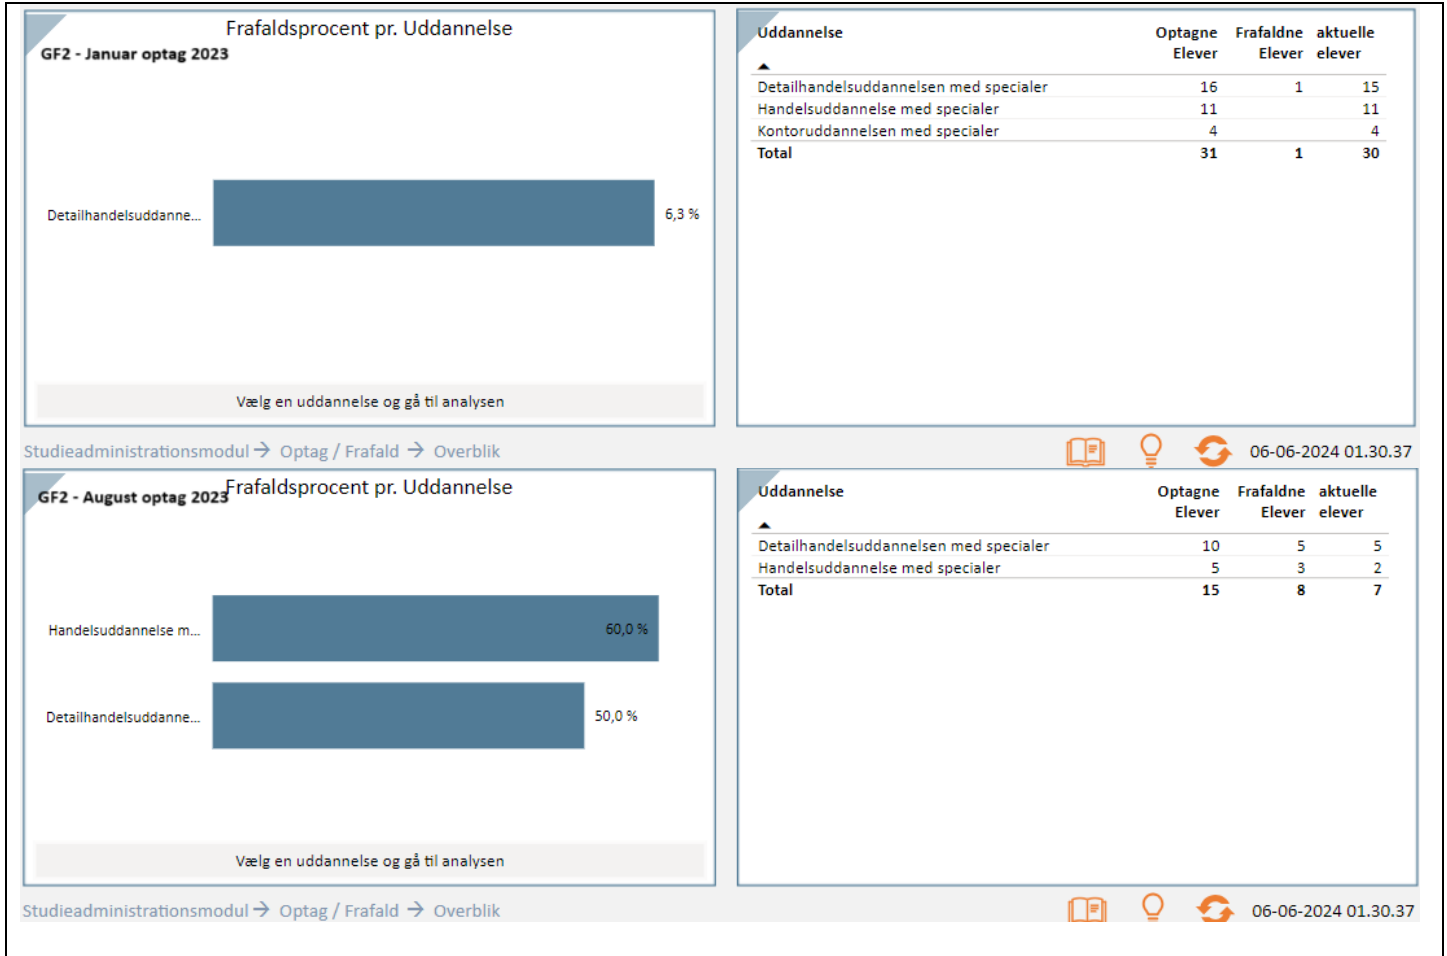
Frafaldsprocent pr. Uddannelse
GF2 - Januar optag 2023

Detailhandelsuddanne... 6,3 %

Vælg en uddannelse og gå til analysen

| Uddannelse | Optagne Elever | Frafaldne Elever | aktuelle elever |
|---|---|---|---|
| Detailhandelsuddannelsen med specialer | 16 | 1 | 15 |
| Handelsuddannelse med specialer | 11 | | 11 |
| Kontoruddannelsen med specialer | 4 | | 4 |
| Total | 31 | 1 | 30 |

Studieadministrationsmodul → Optag / Frafald → Overblik

06-06-2024 01.30.37

GF2 - August optag 2023
Frafaldsprocent pr. Uddannelse

Handelsuddannelse m... 60,0 %

Detailhandelsuddanne... 50,0 %

Vælg en uddannelse og gå til analysen

| Uddannelse | Optagne Elever | Frafaldne Elever | aktuelle elever |
|---|---|---|---|
| Detailhandelsuddannelsen med specialer | 10 | 5 | 5 |
| Handelsuddannelse med specialer | 5 | 3 | 2 |
| Total | 15 | 8 | 7 |

Studieadministrationsmodul → Optag / Frafald → Overblik

06-06-2024 01.30.37